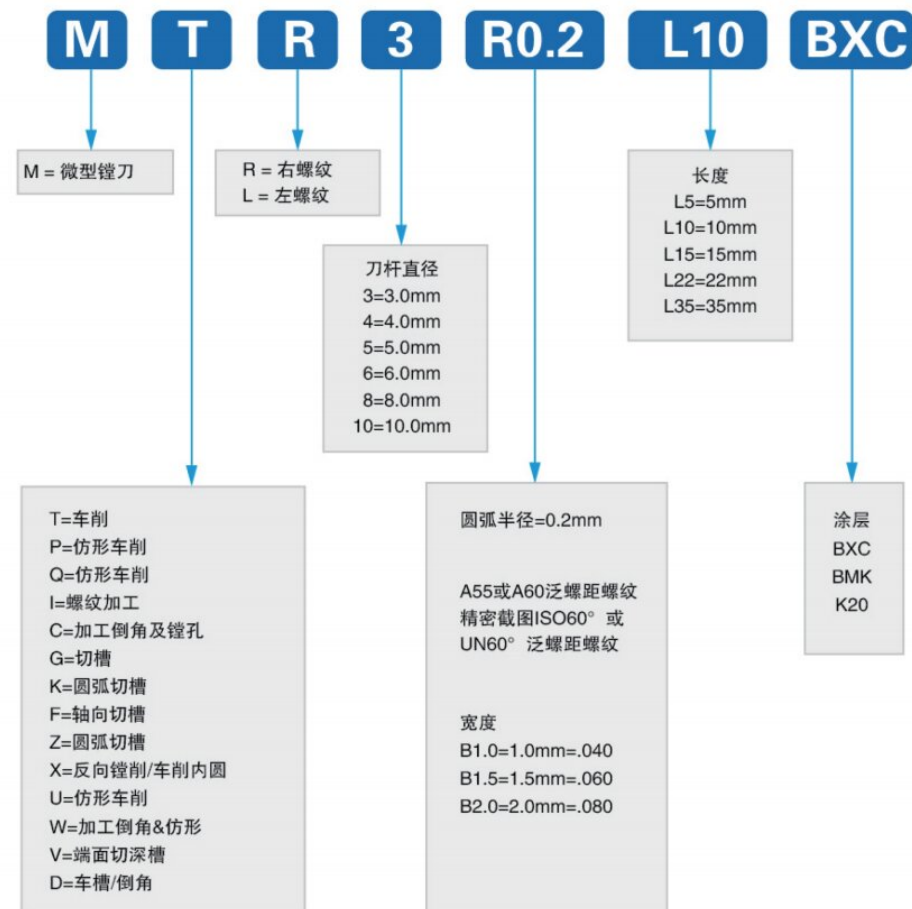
M T R 3 R0.2 L10 BXC

M = 微型镗刀

R = 右螺纹
L = 左螺纹

刀杆直径
3=3.0mm
4=4.0mm
5=5.0mm
6=6.0mm
8=8.0mm
10=10.0mm

长度
L5=5mm
L10=10mm
L15=15mm
L22=22mm
L35=35mm

T=车削
P=仿形车削
Q=仿形车削
I=螺纹加工
C=加工倒角及镗孔
G=切槽
K=圆弧切槽
F=轴向切槽
Z=圆弧切槽
X=反向镗削/车削内圆
U=仿形车削
W=加工倒角&仿形
V=端面切深槽
D=车槽/倒角

圆弧半径=0.2mm

A55或A60泛螺距螺纹
精密截图ISO60° 或
UN60° 泛螺距螺纹

宽度
B1.0=1.0mm=.040
B1.5=1.5mm=.060
B2.0=2.0mm=.080

涂层
BXC
BMK
K20